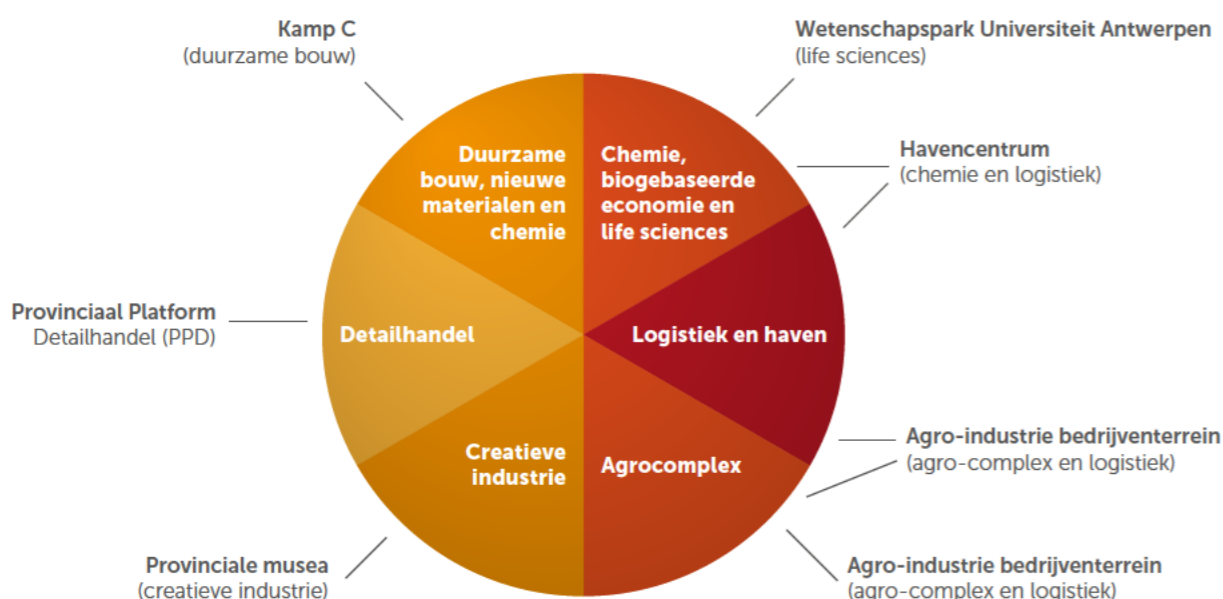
Kamp C
(duurzame bouw)

Wetenschapspark Universiteit Antwerpen
(life sciences)

Havencentrum
(chemie en logistiek)

Provinciaal Platform
Detailhandel (PPD)

Duurzame bouw, nieuwe materialen en chemie

Chemie, biogebaseerde economie en life sciences

Detailhandel

Logistiek en haven

Creatieve industrie

Agrocomplex

Agro-industrie bedrijventerrein
(agro-complex en logistiek)

Provinciale musea
(creatieve industrie)

Agro-industrie bedrijventerrein
(agro-complex en logistiek)